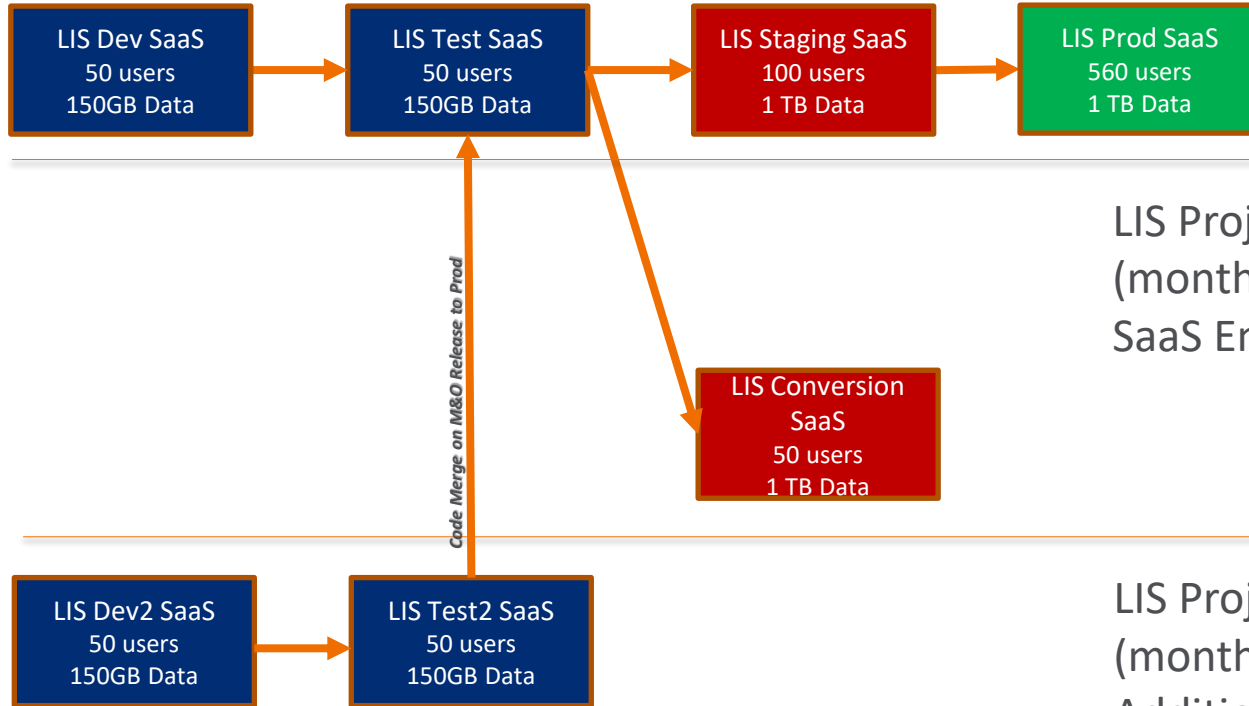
LIS Dev SaaS
50 users
150GB Data

LIS Test SaaS
50 users
150GB Data

LIS Staging SaaS
100 users
1 TB Data

LIS Prod SaaS
560 users
1 TB Data

LIS Proj
(month
SaaS En

Code Merge on M&O Release to Prod

LIS Conversion SaaS
50 users
1 TB Data

LIS Dev2 SaaS
50 users
150GB Data

LIS Test2 SaaS
50 users
150GB Data

LIS Proj
(month
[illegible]